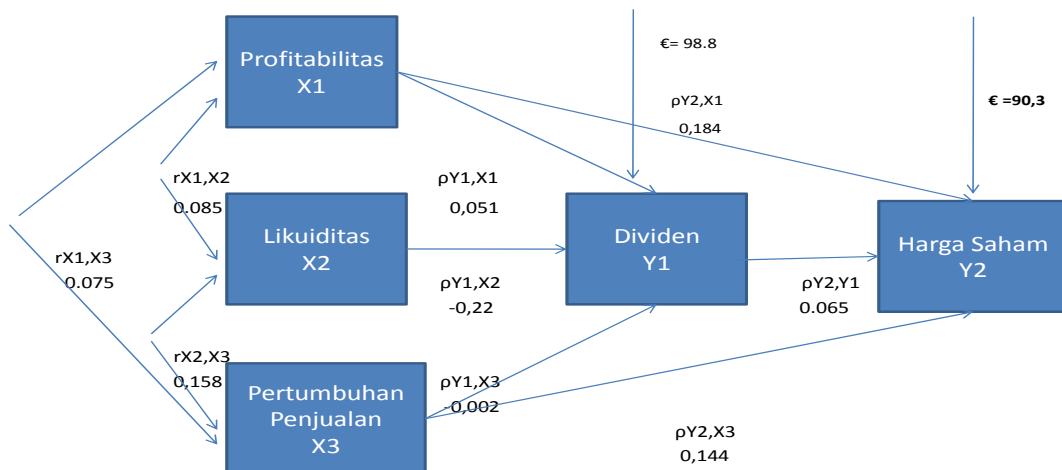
Profitabilitas
X1

€= 98.8

ρY2,X1
0,184

€ =90,3

rX1,X2
0.085

ρY1,X1
0,051

Likuiditas
X2

Dividen
Y1

Harga Saham
Y2

rX1,X3
0.075

ρY1,X2
-0,22

ρY2,Y1
0.065

rX2,X3
0,158

Pertumbuhan
Penjualan
X3

ρY1,X3
-0,002

ρY2,X3
0,144